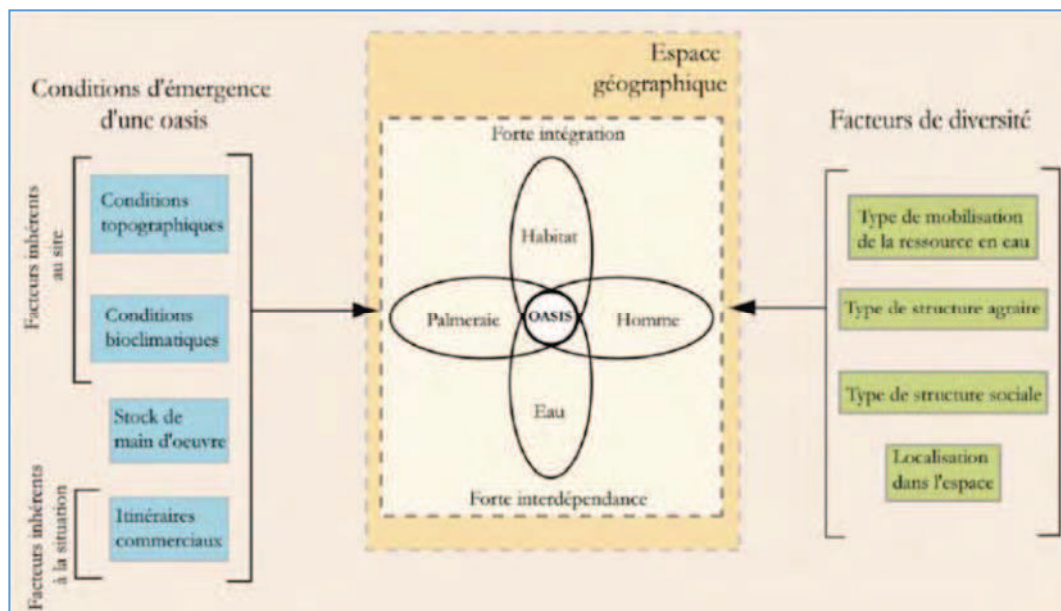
Conditions d'émergence d'une oasis

Facteurs inhérents au site

Conditions topographiques

Conditions bioclimatiques

Stock de main d'oeuvre

Facteurs inhérents à la situation

Itinéraires commerciaux

Espace géographique

Forte intégration

Habitat

Palmeraie

OASIS

Homme

Eau

Forte interdépendance

Facteurs de diversité

Type de mobilisation de la ressource en eau

Type de structure agraire

Type de structure sociale

Localisation dans l'espace